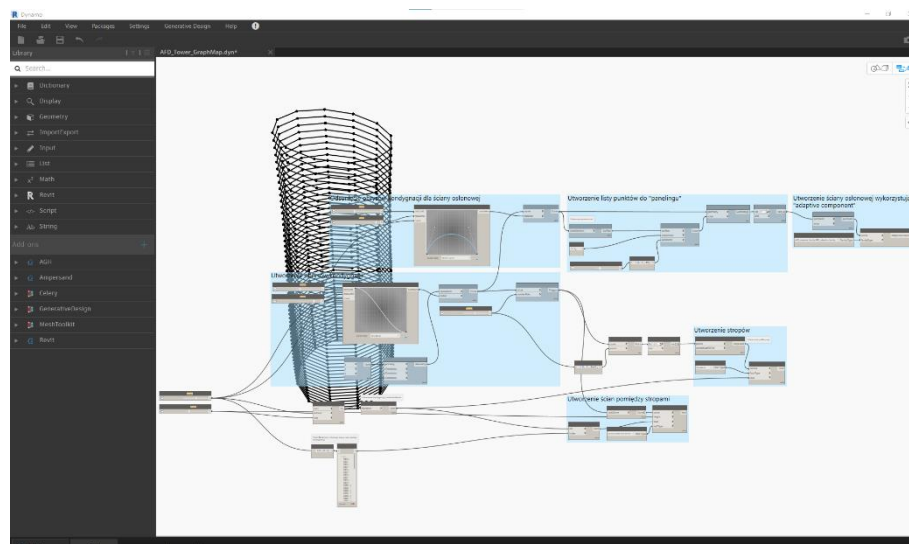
Dynamo

File Edit View Packages Settings Generative Design Help

Library

AFD_Tower_GraphMap.dyn*

Search...

Dictionary
Display
Geometry
ImportExport
Input
List
Math
Revit
Script
String

Add-ons

AGH
Ampersand
Celery
GenerativeDesign
MeshToolkit
Revit

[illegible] kondygnacji dla ściany osłonowej

Utworzenie listy punktów do "panelingu"

Utworzenie ściany osłonowej wykorzystując "adaptive component"

Utworzenie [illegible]

Utworzenie stropów

Utworzenie ścian pomiędzy stropami